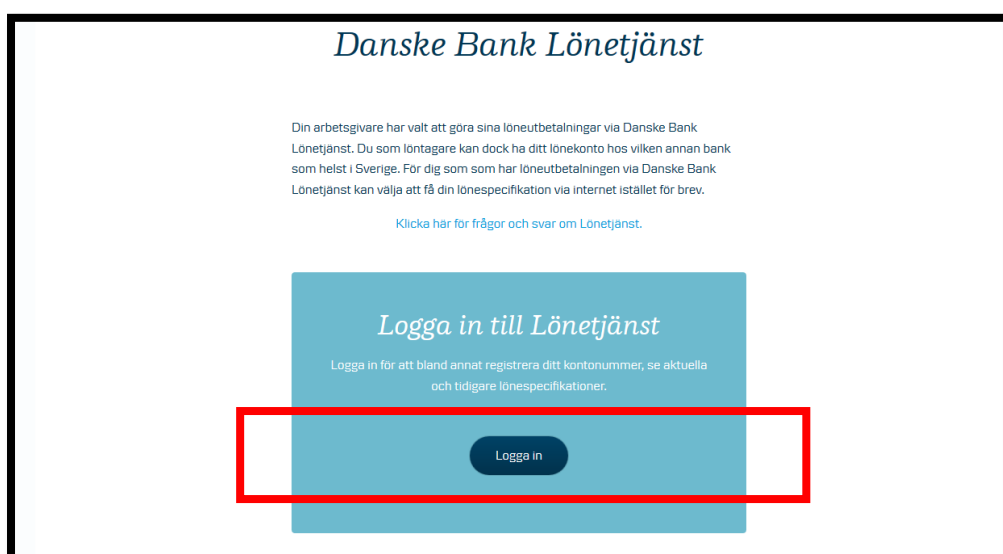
Danske Bank Lönetjänst

Din arbetsgivare har valt att göra sina löneutbetalningar via Danske Bank Lönetjänst. Du som löntagare kan dock ha ditt lönekonto hos vilken annan bank som helst i Sverige. För dig som som har löneutbetalningen via Danske Bank Lönetjänst kan välja att få din lönespecifikation via internet istället för brev.

Klicka här för frågor och svar om Lönetjänst.

Logga in till Lönetjänst

Logga in för att bland annat registrera ditt kontonummer, se aktuella och tidigare lönespecifikationer.

Logga in